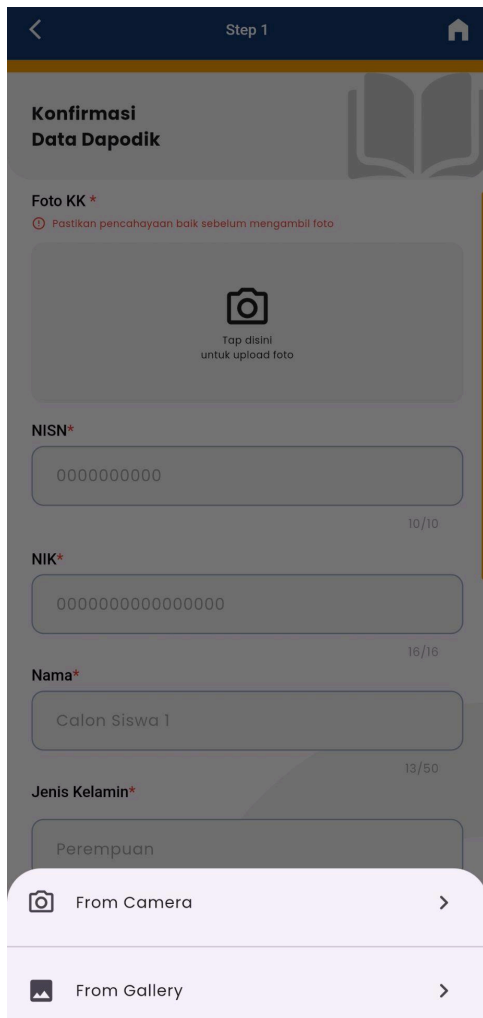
Step 1

Konfirmasi
Data Dapodik

Foto KK *
Pastikan pencahayaan baik sebelum mengambil foto

Tap disini
untuk upload foto

NISN*
0000000000
10/10

NIK*
0000000000000000
16/16

Nama*
Calon Siswa 1
13/50

Jenis Kelamin*
Perempuan

From Camera

From Gallery